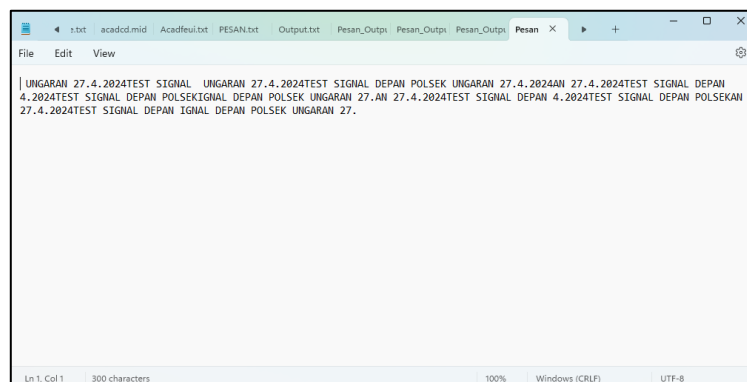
:.txt acadcd.mid Acadfeui.txt PESAN.txt Output.txt Pesan_Outp Pesan_Outp Pesan_Outp Pesan ×

File Edit View

UNGARAN 27.4.2024TEST SIGNAL  UNGARAN 27.4.2024TEST SIGNAL DEPAN POLSEK UNGARAN 27.4.2024AN 27.4.2024TEST SIGNAL DEPAN 4.2024TEST SIGNAL DEPAN POLSEKIGNAL DEPAN POLSEK UNGARAN 27.AN 27.4.2024TEST SIGNAL DEPAN 4.2024TEST SIGNAL DEPAN POLSEKAN 27.4.2024TEST SIGNAL DEPAN IGNAL DEPAN POLSEK UNGARAN 27.

Ln 1, Col 1 300 characters 100% Windows (CRLF) UTF-8